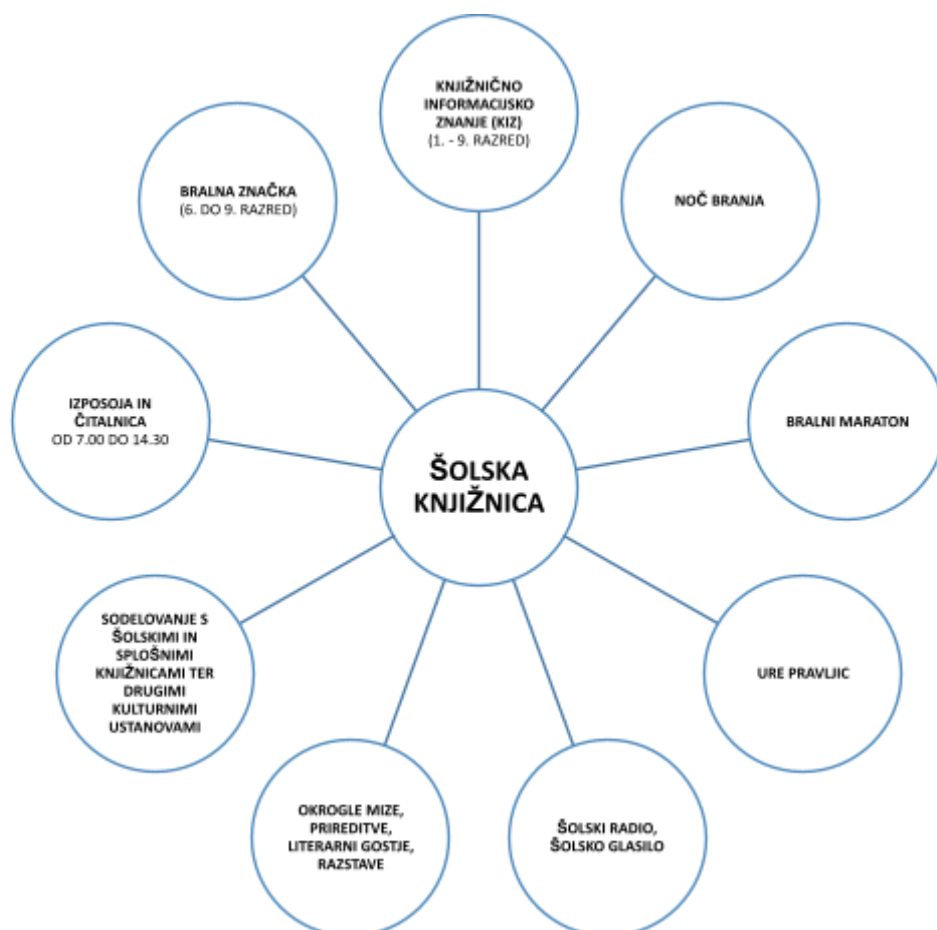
KNJIŽNIČNO INFORMACIJSKO ZNANJE (KIZ)
(1. - 9. RAZRED)

BRALNA ZNAČKA
(6. DO 9. RAZRED)

NOČ BRANJA

IZPOSOJA IN ČITALNICA
OD 7.00 DO 14.30

ŠOLSKA KNJIŽNICA

BRALNI MARATON

SODELOVANJE S ŠOLSKIMI IN SPLOŠNIMI KNJIŽNICAMI TER DRUGIMI KULTURNIMI USTANOVAMI

URE PRAVLJIC

OKROGLE MIZE, PRIREDITVE, LITERARNI GOSTJE, RAZSTAVE

ŠOLSKI RADIO, ŠOLSKO GLASILO